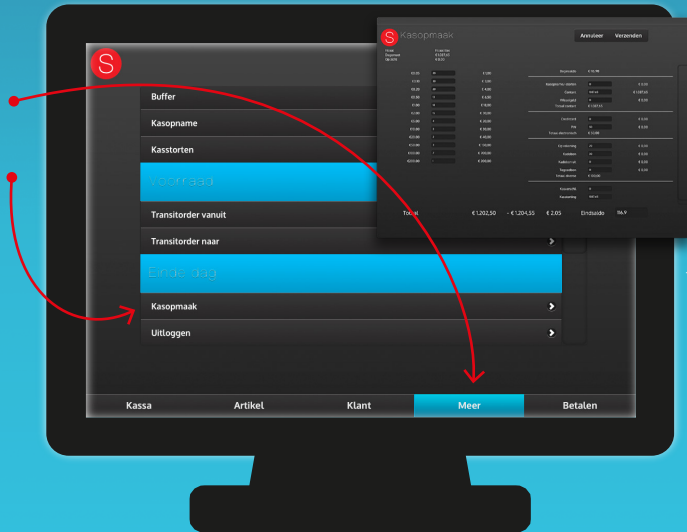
S

Buffer

Kasopname

Kasstorten

Voorraad

Transitorder vanuit

Transitorder naar

Einde dag

Kasopmaak

Uitloggen

Kassa

Artikel

Klant

Meer

Betalen

S Kasopmaak

Annuleer

Verzenden

Totaal

€ 1.202,50

- € 1.204,55

€ 2,05

Eindsaldo

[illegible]